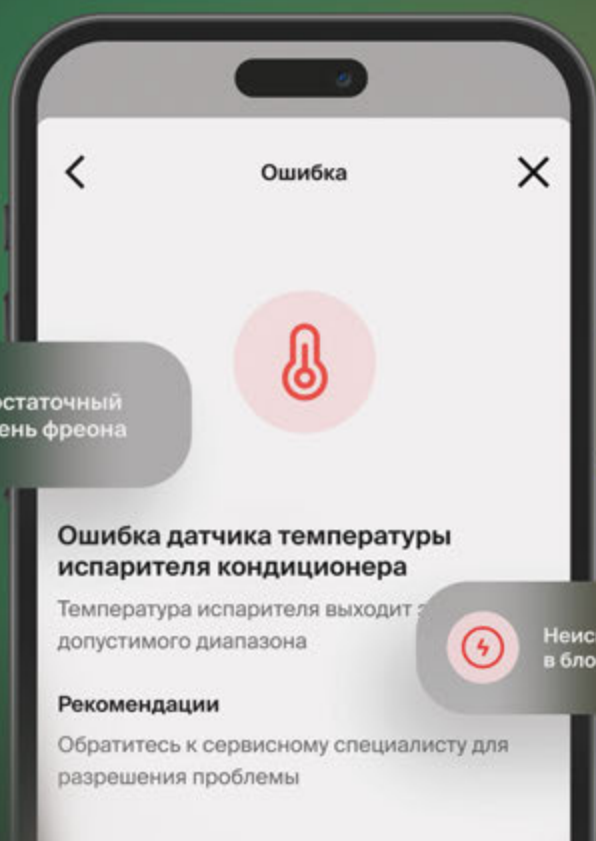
Ошибка

остаточный
ень фреона

Ошибка датчика температуры испарителя кондиционера

Температура испарителя выходит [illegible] допустимого диапазона

Неис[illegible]
в бло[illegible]

Рекомендации

Обратитесь к сервисному специалисту для разрешения проблемы